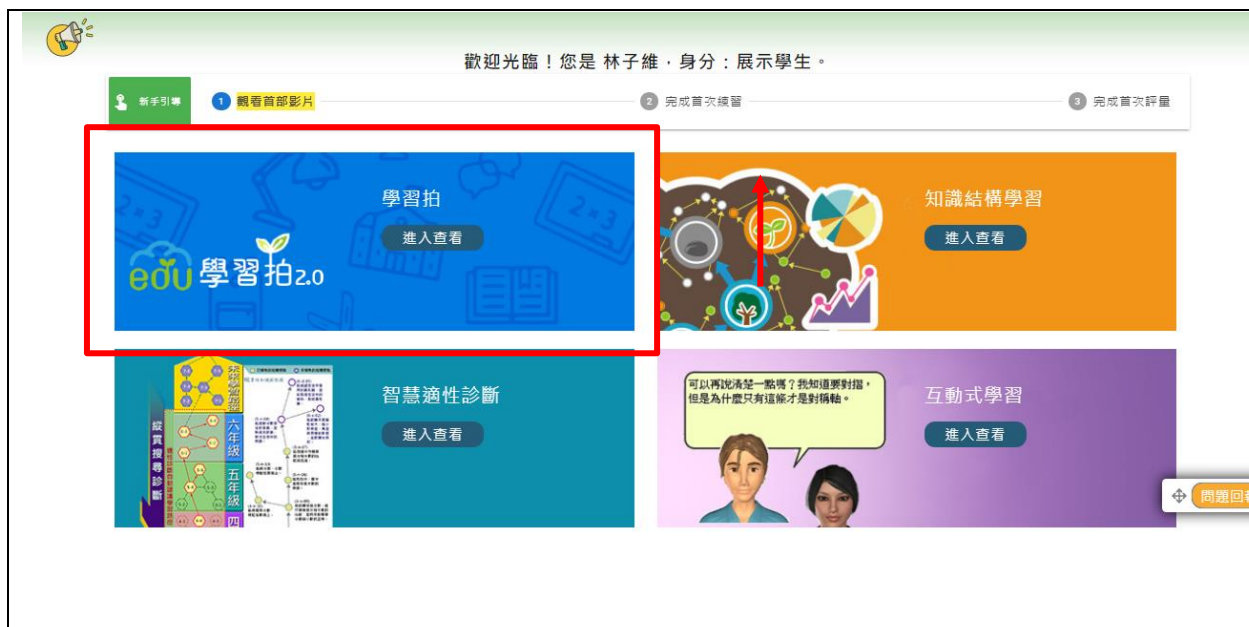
歡迎光臨！您是 林子維，身分：展示學生。

新手引導

1 觀看首部影片

2 完成首次練習

3 完成首次評量

學習拍

進入查看

edu 學習拍2.0

知識結構學習

進入查看

智慧適性診斷

進入查看

縱貫搜尋診斷

六年級

五年級

四

可以再說清楚一點嗎？我知道要對摺，但是為什麼只有這條才是對稱軸。

互動式學習

進入查看

問題回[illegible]